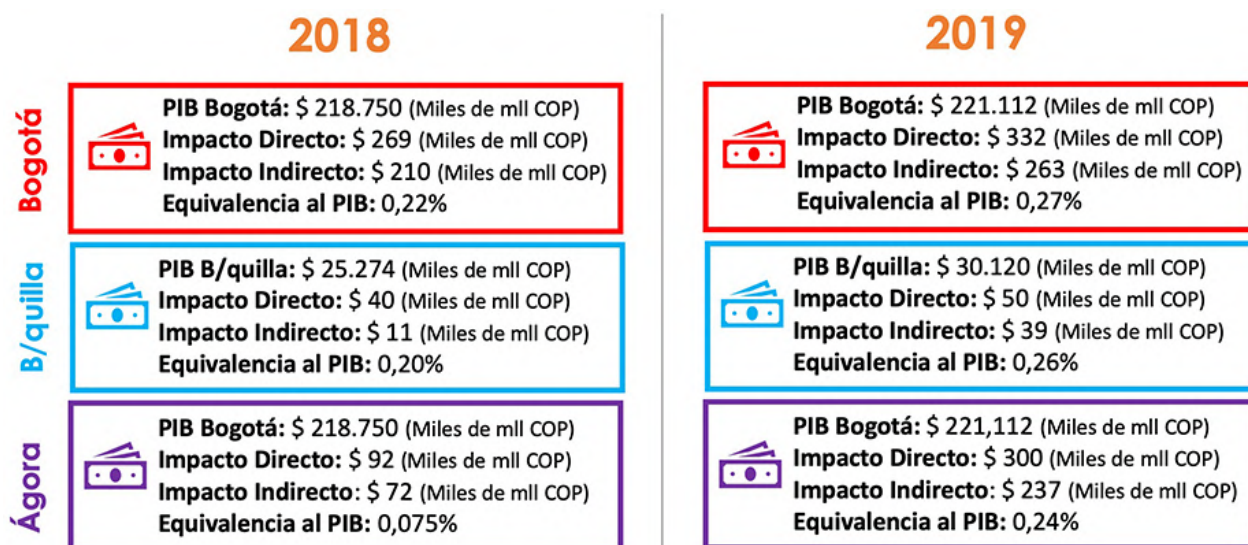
2018

Bogotá

PIB Bogotá: $ 218.750 (Miles de mll COP)
Impacto Directo: $ 269 (Miles de mll COP)
Impacto Indirecto: $ 210 (Miles de mll COP)
Equivalencia al PIB: 0,22%

B/quilla

PIB B/quilla: $ 25.274 (Miles de mll COP)
Impacto Directo: $ 40 (Miles de mll COP)
Impacto Indirecto: $ 11 (Miles de mll COP)
Equivalencia al PIB: 0,20%

Ágora

PIB Bogotá: $ 218.750 (Miles de mll COP)
Impacto Directo: $ 92 (Miles de mll COP)
Impacto Indirecto: $ 72 (Miles de mll COP)
Equivalencia al PIB: 0,075%

2019

PIB Bogotá: $ 221.112 (Miles de mll COP)
Impacto Directo: $ 332 (Miles de mll COP)
Impacto Indirecto: $ 263 (Miles de mll COP)
Equivalencia al PIB: 0,27%

PIB B/quilla: $ 30.120 (Miles de mll COP)
Impacto Directo: $ 50 (Miles de mll COP)
Impacto Indirecto: $ 39 (Miles de mll COP)
Equivalencia al PIB: 0,26%

PIB Bogotá: $ 221,112 (Miles de mll COP)
Impacto Directo: $ 300 (Miles de mll COP)
Impacto Indirecto: $ 237 (Miles de mll COP)
Equivalencia al PIB: 0,24%